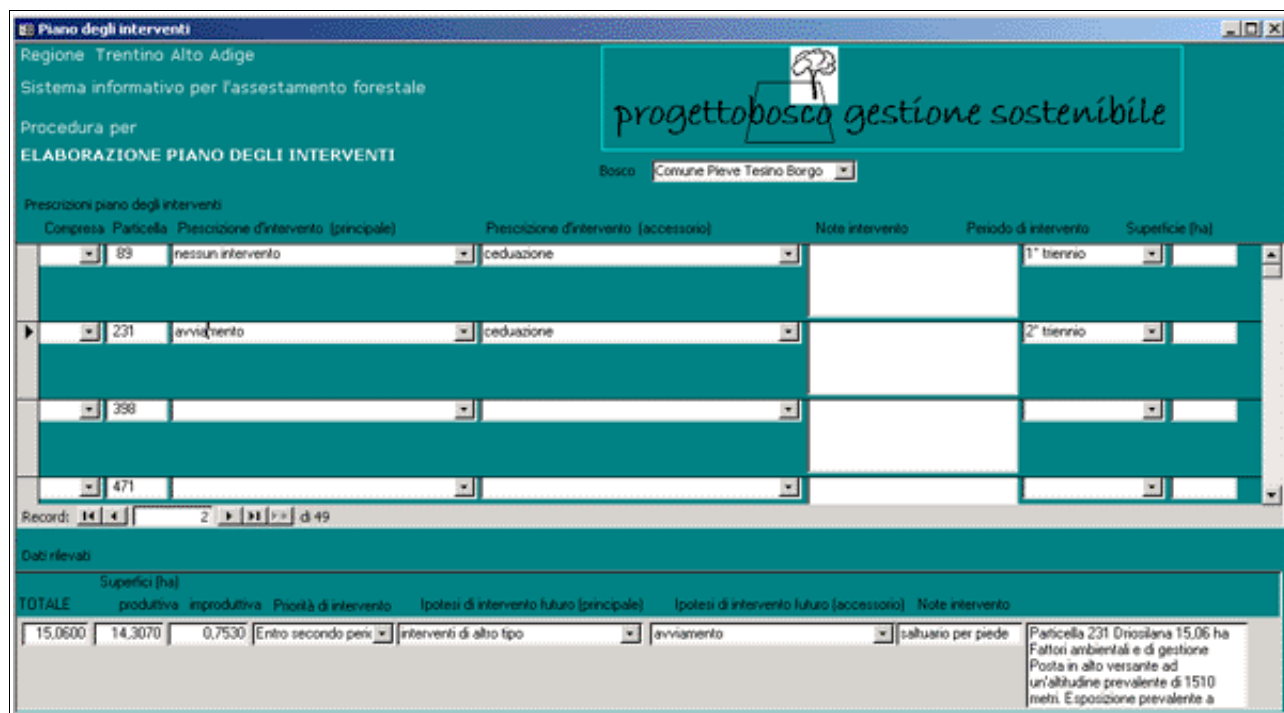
Piano degli interventi

Regione Trentino Alto Adige

Sistema informativo per l'assestamento forestale

Procedura per

ELABORAZIONE PIANO DEGLI INTERVENTI

progettobosco gestione sostenibile

Bosco Comune Pieve Tesino Borgo

Prescrizioni piano degli interventi

| Compresa | Particella | Prescrizione d'intervento (principale) | Prescrizione d'intervento (accessorio) | Note intervento | Periodo di intervento | Superficie (ha) |
|---|---|---|---|---|---|---|
| | 89 | nessun intervento | ceduazione | | 1° triennio | |
| | 231 | avviamento | ceduazione | | 2° triennio | |
| | 398 | | | | | |
| | 471 | | | | | |

Record: 2 di 49

Dati rilevati

Superfici (ha)

| TOTALE | produttiva | improduttiva | Priorità di intervento | Ipotesi di intervento futuro (principale) | Ipotesi di intervento futuro (accessorio) | Note intervento | |
|---|---|---|---|---|---|---|---|
| 15,0600 | 14,3070 | 0,7530 | Entro secondo peri | interventi di altro tipo | avviamento | saltuario per piede | Particella 231 Driosilana 15,06 ha Fattori ambientali e di gestione Posta in alto versante ad un'altitudine prevalente di 1510 metri. Esposizione prevalente a |